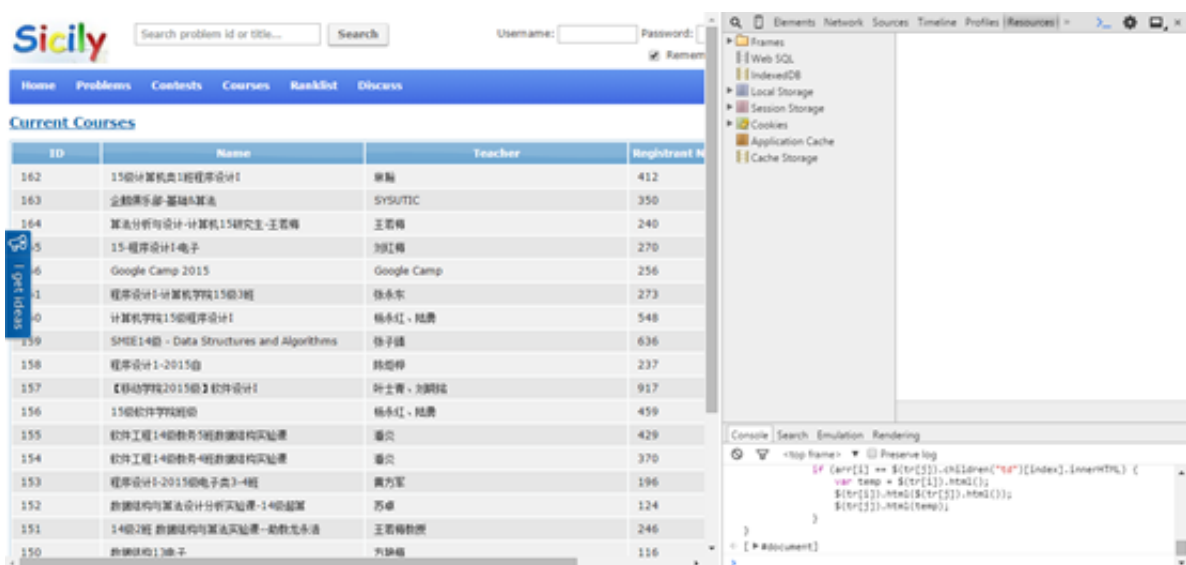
Sicily
Search problem id or title...
Search
Username:
Password:
Remem

Home Problems Contests Courses Ranklist Discuss

Current Courses

| ID | Name | Teacher | Registrant N |
|---|---|---|---|
| 162 | 15级计算机类1班程序设计I | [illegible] | 412 |
| 163 | 企鹅俱乐部-基础A算法 | SYSUTIC | 350 |
| 164 | 算法分析与设计-计算机15研究生-王若梅 | 王若梅 | 240 |
| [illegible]5 | 15-程序设计I电子 | 刘江梅 | 270 |
| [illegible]6 | Google Camp 2015 | Google Camp | 256 |
| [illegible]1 | 程序设计I-计算机学院15级3班 | 张永东 | 273 |
| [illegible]0 | 计算机学院15级程序设计I | 杨永红、陆勇 | 548 |
| 159 | SMIE14级 - Data Structures and Algorithms | 张子臻 | 636 |
| 158 | 程序设计1-2015级 | 陈煜桦 | 237 |
| 157 | 【移动学院2015级】软件设计I | 叶士青、刘朝辉 | 917 |
| 156 | 15级软件学院班级 | 杨永红、陆勇 | 459 |
| 155 | 软件工程14级教务5班数据结构实验课 | 潘炎 | 429 |
| 154 | 软件工程14级教务4班数据结构实验课 | 潘炎 | 370 |
| 153 | 程序设计I-2015级电子类3-4班 | 黄方军 | 196 |
| 152 | 数据结构与算法设计分析实验课-14级超算 | 苏卓 | 124 |
| 151 | 14级2班 数据结构与算法实验课--助教龙永浩 | 王若梅教授 | 246 |
| 150 | 数据结构1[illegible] | 刘静梅 | 116 |

I get ideas

Elements Network Sources Timeline Profiles Resources
Frames
Web SQL
IndexedDB
Local Storage
Session Storage
Cookies
Application Cache
Cache Storage

Console Search Emulation Rendering
<top frame> ▼ Preserve log
if (arr[i] == $(tr[j]).children("td")[index].innerHTML) {
var temp = $(tr[i]).html();
$(tr[i]).html($(tr[j]).html());
$(tr[j]).html(temp);
}
}
}
< [▶ #document]
>